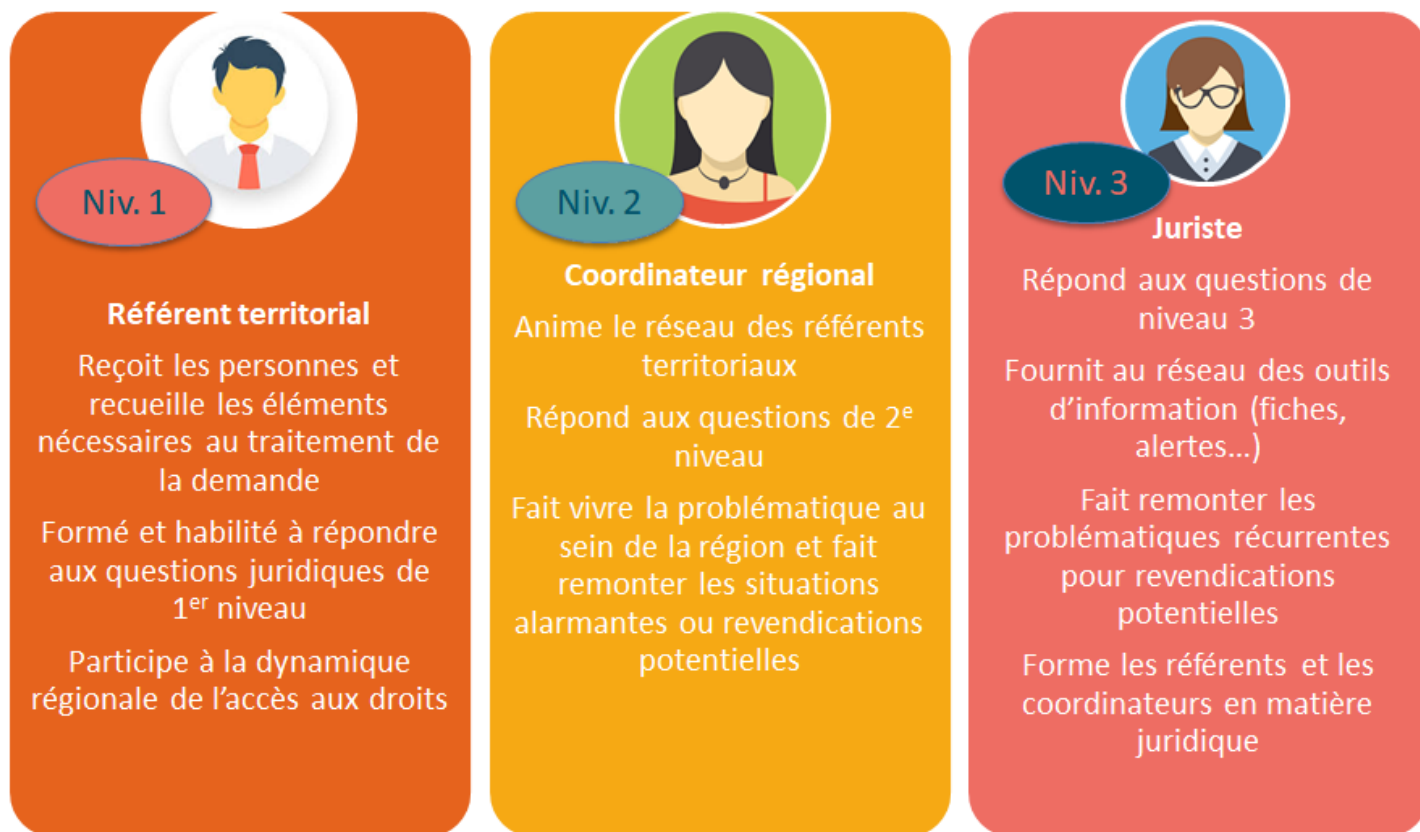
Niv. 1

Référent territorial

Reçoit les personnes et recueille les éléments nécessaires au traitement de la demande

Formé et habilité à répondre aux questions juridiques de 1$^{er}$ niveau

Participe à la dynamique régionale de l'accès aux droits

Niv. 2

Coordinateur régional

Anime le réseau des référents territoriaux

Répond aux questions de 2$^{e}$ niveau

Fait vivre la problématique au sein de la région et fait remonter les situations alarmantes ou revendications potentielles

Niv. 3

Juriste

Répond aux questions de niveau 3

Fournit au réseau des outils d'information (fiches, alertes…)

Fait remonter les problématiques récurrentes pour revendications potentielles

Forme les référents et les coordinateurs en matière juridique